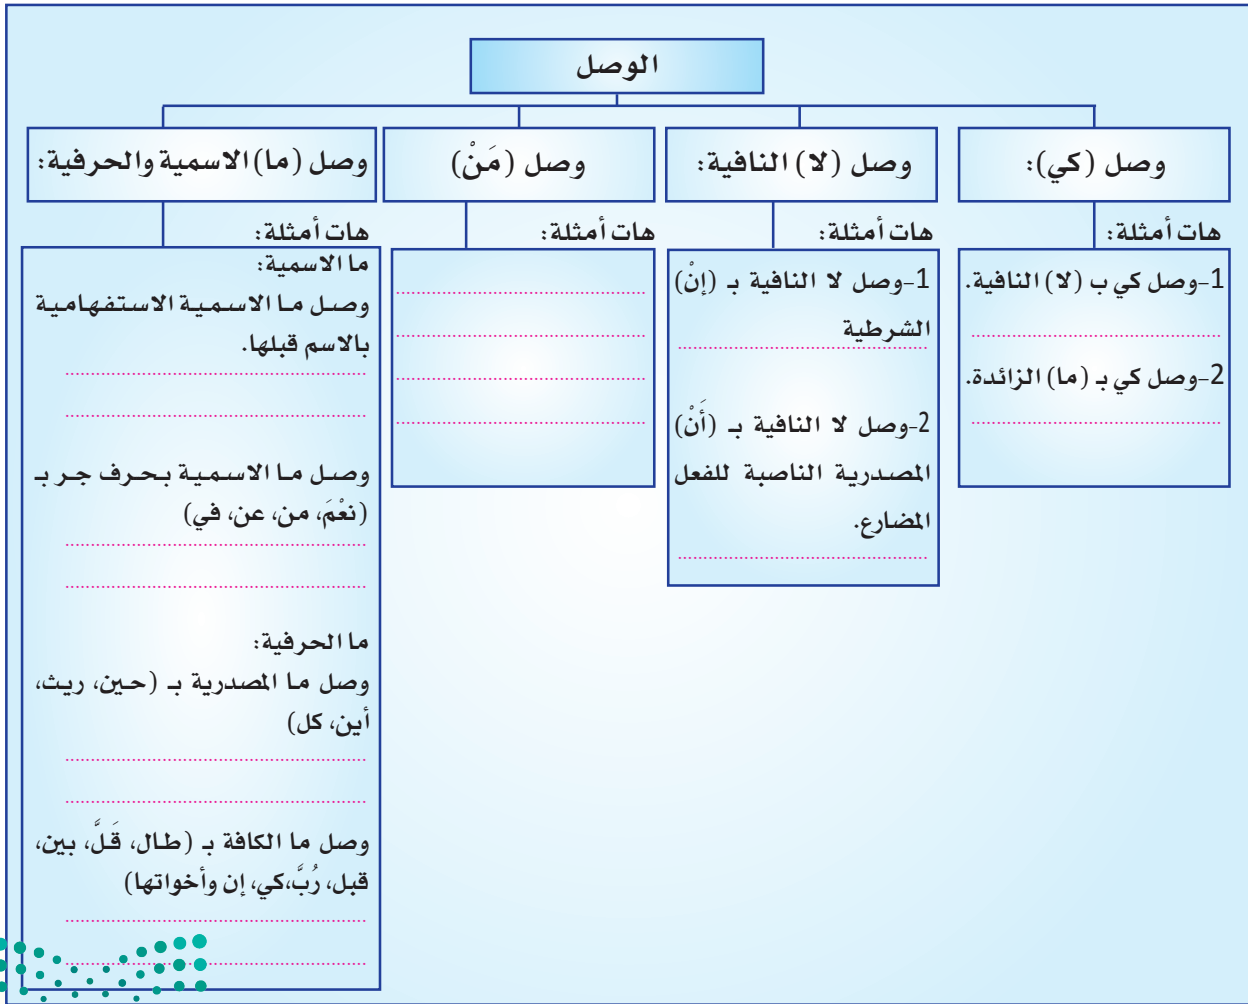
الوصل

وصل (كي):

هات أمثلة:

1-وصل كي ب (لا) النافية.

..........................................

2-وصل كي بـ (ما) الزائدة.

..........................................

وصل (لا) النافية:

هات أمثلة:

1-وصل لا النافية بـ (إنْ) الشرطية

..........................................

2-وصل لا النافية بـ (أَنْ) المصدرية الناصبة للفعل المضارع.

..........................................

وصل (مَنْ)

هات أمثلة:

..........................................

..........................................

..........................................

..........................................

وصل (ما) الاسمية والحرفية:

هات أمثلة:

ما الاسمية:

وصل ما الاسمية الاستفهامية بالاسم قبلها.

..........................................

..........................................

وصل ما الاسمية بحرف جر بـ (نعْمَ، من، عن، في)

..........................................

..........................................

ما الحرفية:

وصل ما المصدرية بـ (حين، ريث، أين، كل)

..........................................

..........................................

وصل ما الكافة بـ (طال، قلَّ، بين، قبل، رُبَّ، كي، إن وأخواتها)

..........................................

..........................................